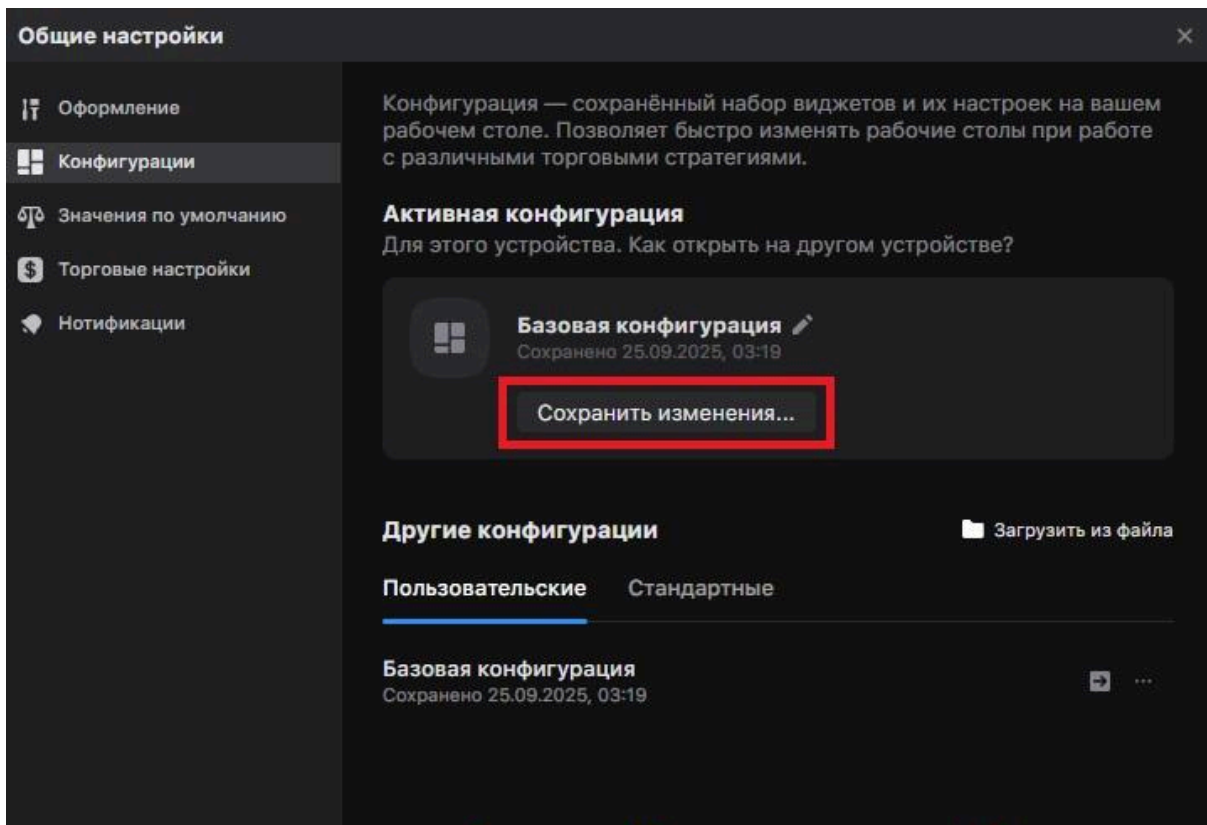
Общие настройки

×

Оформление

Конфигурации

Значения по умолчанию

Торговые настройки

Нотификации

Конфигурация — сохранённый набор виджетов и их настроек на вашем рабочем столе. Позволяет быстро изменять рабочие столы при работе с различными торговыми стратегиями.

Активная конфигурация

Для этого устройства. Как открыть на другом устройстве?

Базовая конфигурация

Сохранено 25.09.2025, 03:19

Сохранить изменения...

Другие конфигурации

Загрузить из файла

Пользовательские Стандартные

Базовая конфигурация

Сохранено 25.09.2025, 03:19

···